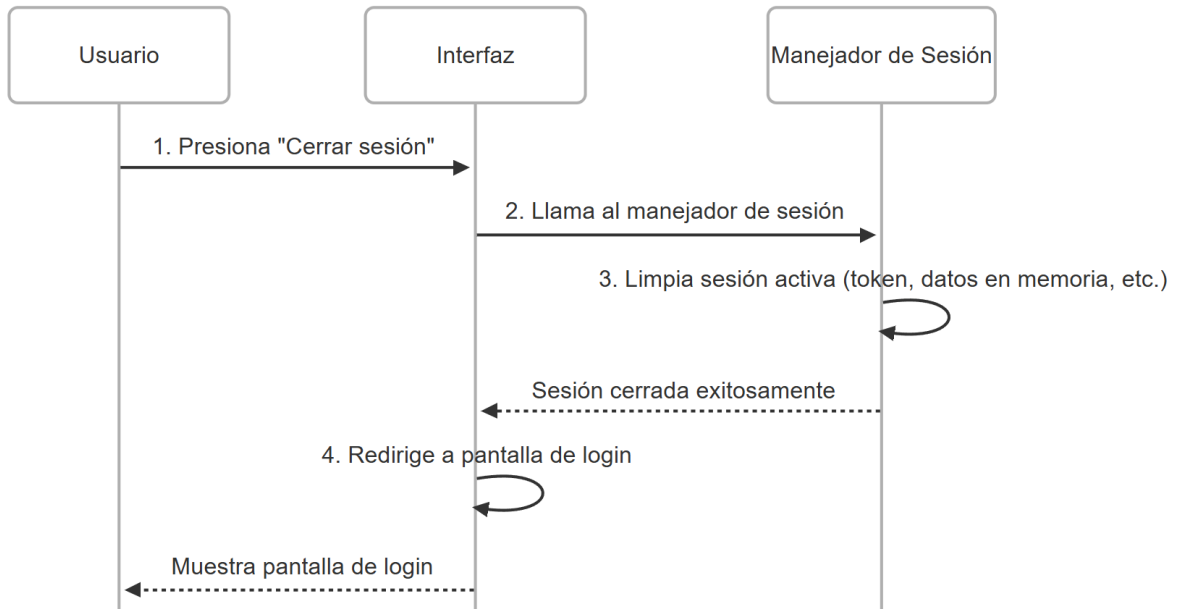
Usuario

Interfaz

Manejador de Sesión

1. Presiona "Cerrar sesión"

2. Llama al manejador de sesión

3. Limpia sesión activa (token, datos en memoria, etc.)

Sesión cerrada exitosamente

4. Redirige a pantalla de login

Muestra pantalla de login